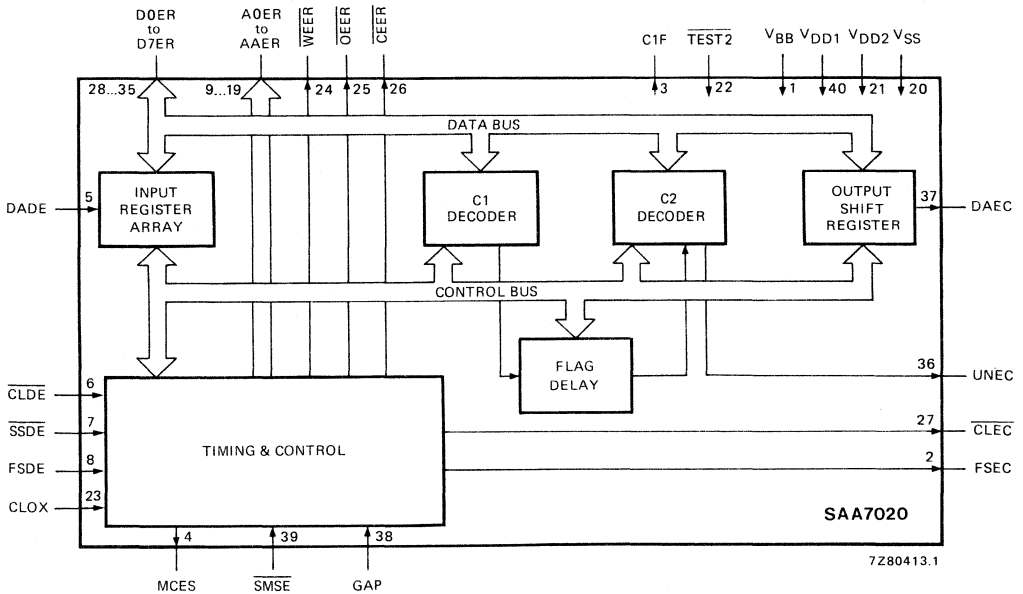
D0ER to D7ER
A0ER to AAER
$\overline{WEER}$
$\overline{OEER}$
$\overline{CEER}$
C1F
$\overline{TEST2}$
$V_{BB}$ $V_{DD1}$ $V_{DD2}$ $V_{SS}$
28...35
9...19
24
25
26
3
22
1
40
21
20
DATA BUS
DADE
5
INPUT REGISTER ARRAY
C1 DECODER
C2 DECODER
OUTPUT SHIFT REGISTER
37
DAEC
CONTROL BUS
FLAG DELAY
36
UNEC
6
$\overline{CLDE}$
7
$\overline{SSDE}$
FSDE
8
TIMING & CONTROL
27
$\overline{CLEC}$
2
FSEC
CLOX
23
SAA7020
4
39
38
MCES
$\overline{SMSE}$
GAP
7Z80413.1